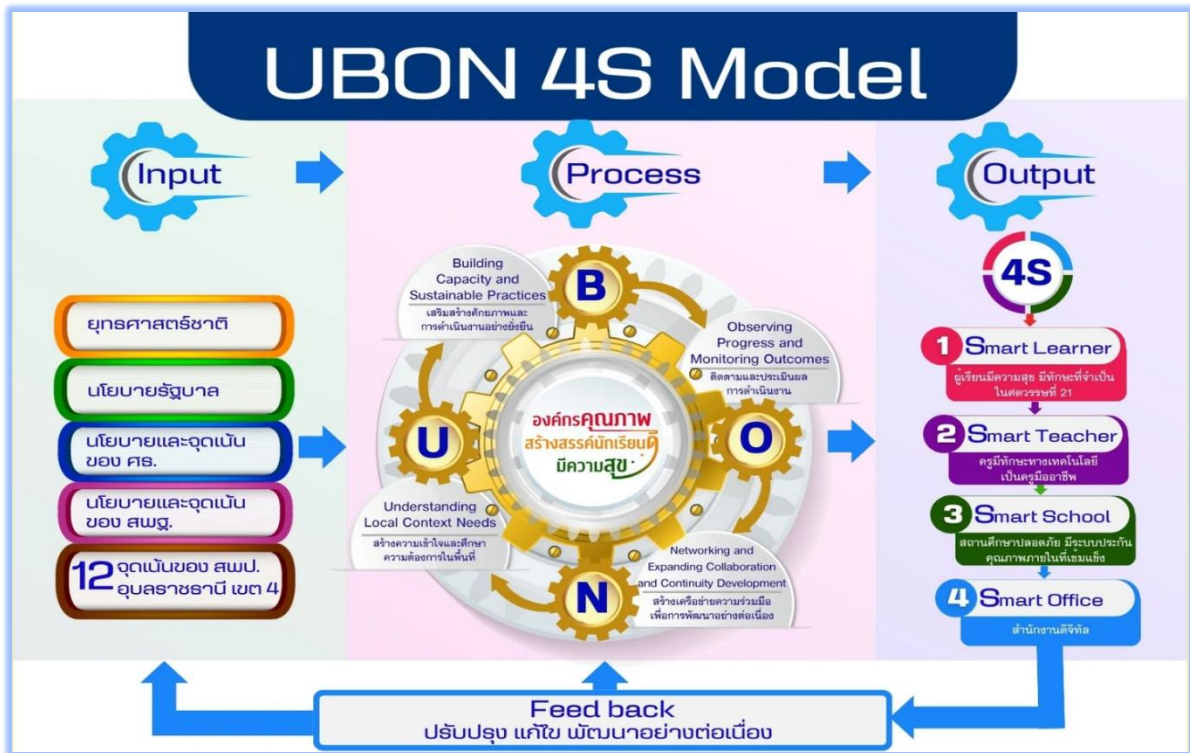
UBON 4S Model

Input

Process

Output

ยุทธศาสตร์ชาติ

นโยบายรัฐบาล

นโยบายและจุดเน้นของ ศธ.

นโยบายและจุดเน้นของ สพฐ.

12 จุดเน้นของ สพป. อุบลราชธานี เขต 4

Building Capacity and Sustainable Practices
เสริมสร้างศักยภาพและการดำเนินงานอย่างยั่งยืน

B

Observing Progress and Monitoring Outcomes
ติดตามและประเมินผลการดำเนินงาน

U

องค์กรคุณภาพ สร้างสรรค์นักเรียนดี มีความสุข

O

Understanding Local Context Needs
สร้างความเข้าใจและศึกษาความต้องการในพื้นที่

N

Networking and Expanding Collaboration and Continuity Development
สร้างเครือข่ายความร่วมมือเพื่อการพัฒนาอย่างต่อเนื่อง

4S

1 Smart Learner
ผู้เรียนมีความสุข มีทักษะที่จำเป็นในศตวรรษที่ 21

2 Smart Teacher
ครูมีทักษะทางเทคโนโลยี เป็นครูมืออาชีพ

3 Smart School
สถานศึกษาปลอดภัย มีระบบประกันคุณภาพภายในที่เข้มแข็ง

4 Smart Office
สำนักงานดิจิทัล

Feed back
ปรับปรุง แก้ไข พัฒนาอย่างต่อเนื่อง